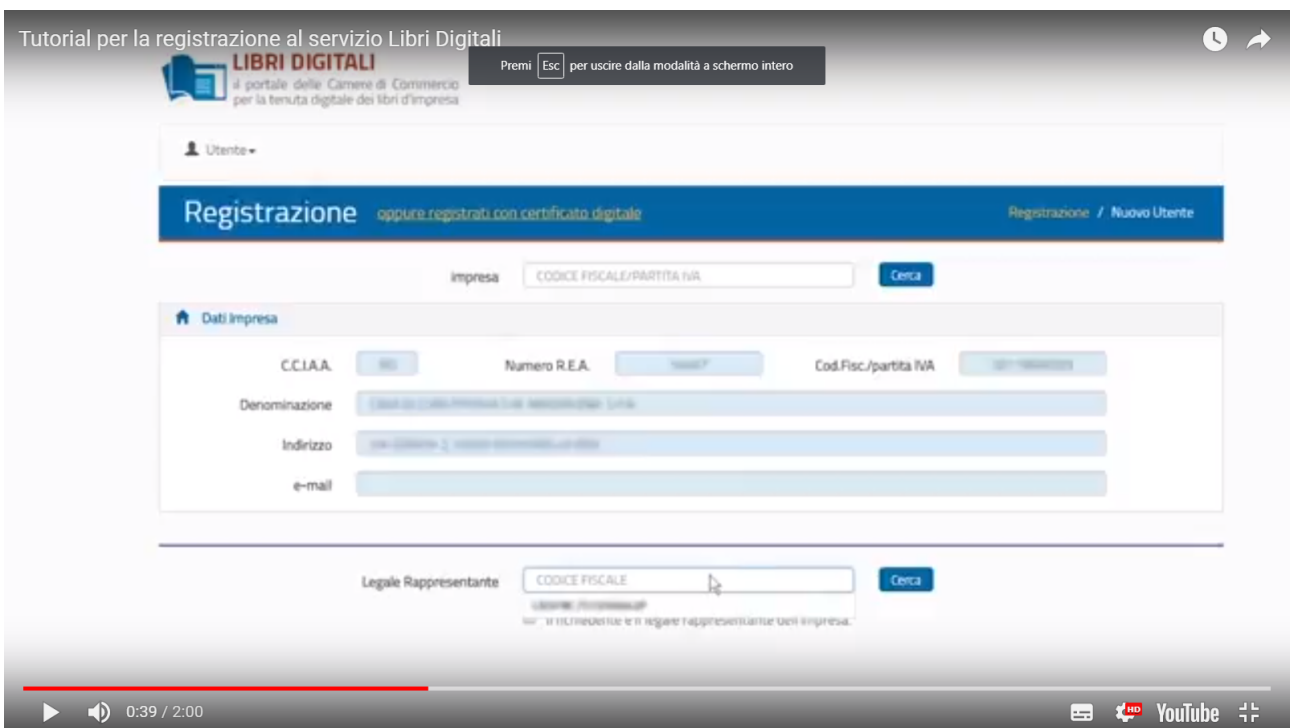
Tutorial per la registrazione al servizio Libri Digitali

Premi Esc per uscire dalla modalità a schermo intero

LIBRI DIGITALI
il portale delle Camere di Commercio per la tenuta digitale dei libri d'impresa

Utente

Registrazione oppure registrati con certificato digitale

Registrazione / Nuovo Utente

impresa CODICE FISCALE/PARTITA IVA Cerca

Dati Impresa

C.C.I.A.A. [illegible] Numero R.E.A. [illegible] Cod.Fisc./partita IVA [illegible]

Denominazione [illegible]

Indirizzo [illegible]

e-mail

Legale Rappresentante CODICE FISCALE Cerca

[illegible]

Il richiedente è il legale rappresentante dell'impresa.

0:39 / 2:00

HD

YouTube